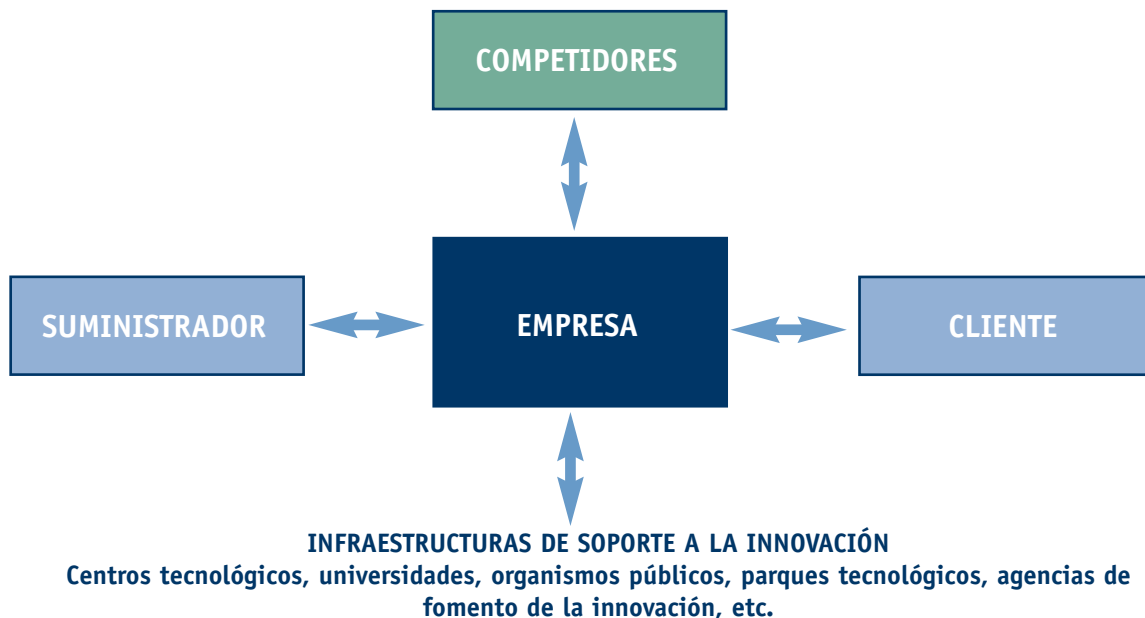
COMPETIDORES

SUMINISTRADOR

EMPRESA

CLIENTE

INFRAESTRUCTURAS DE SOPORTE A LA INNOVACIÓN
Centros tecnológicos, universidades, organismos públicos, parques tecnológicos, agencias de fomento de la innovación, etc.